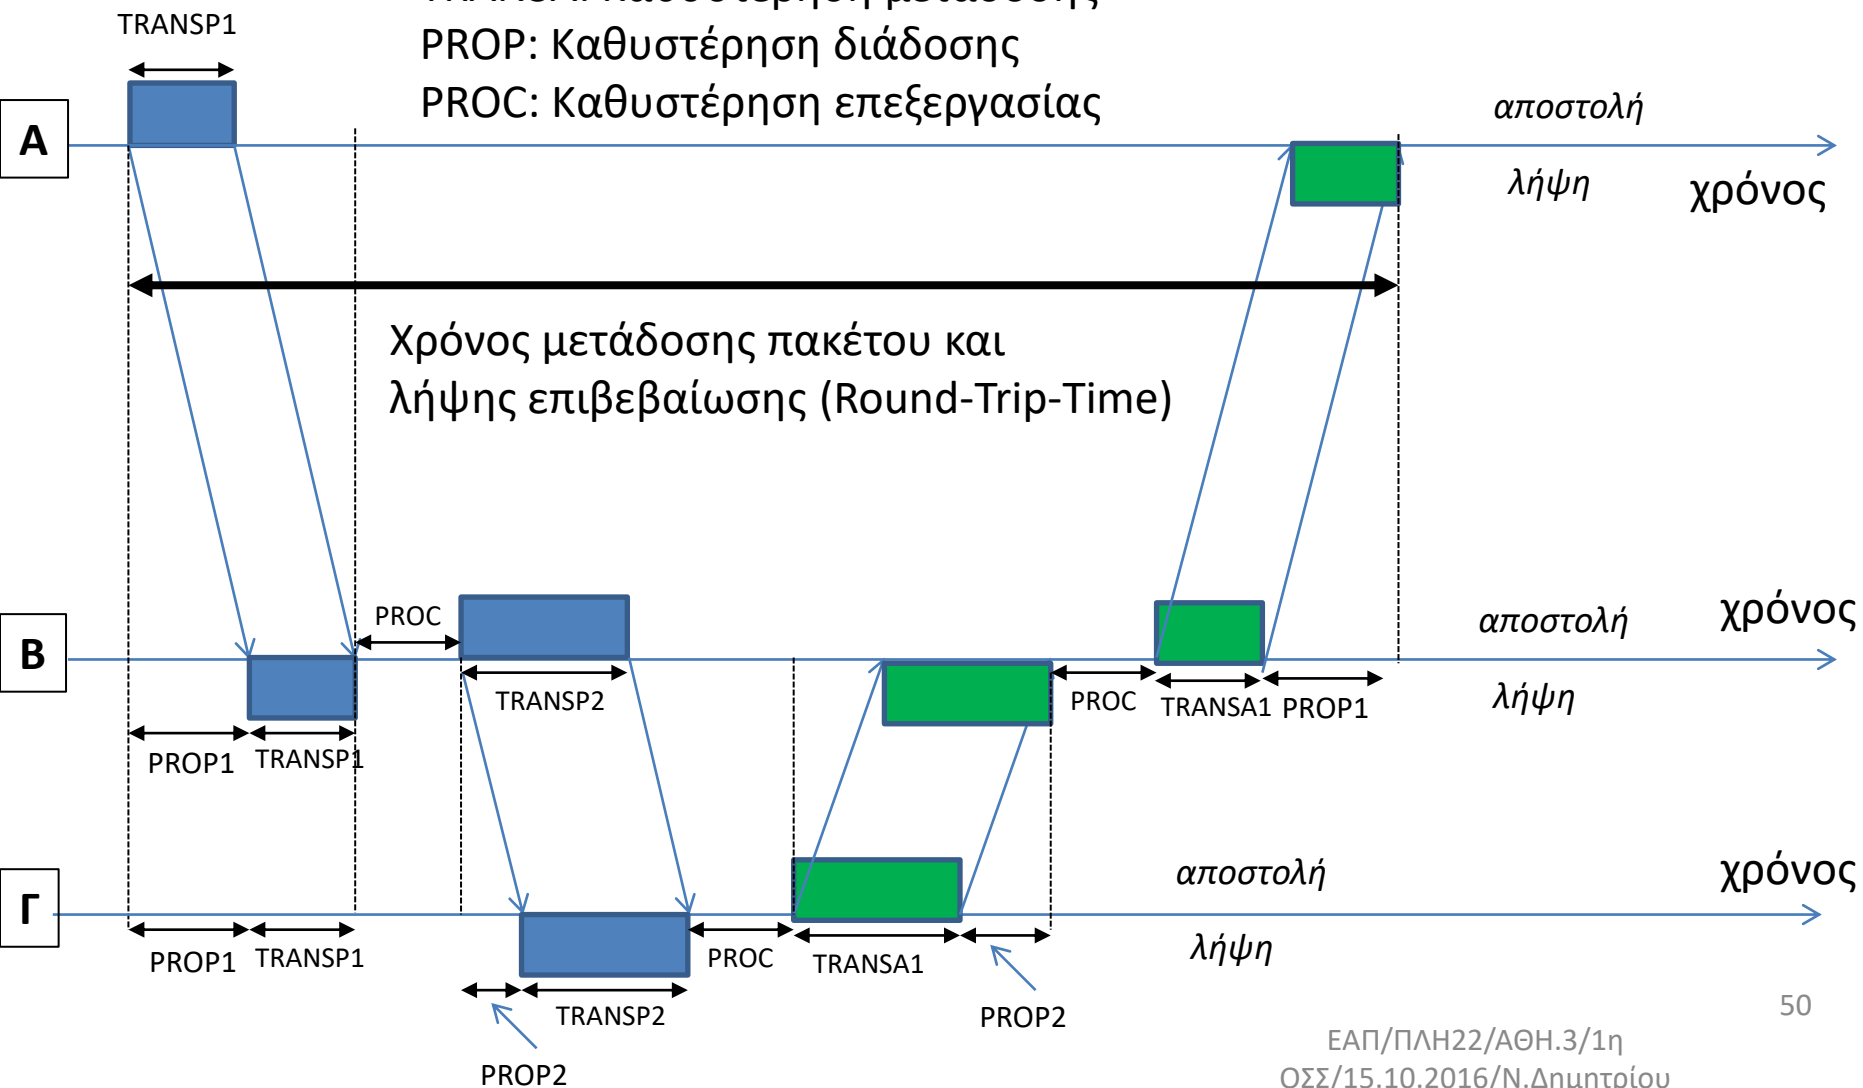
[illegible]
PROP: Καθυστέρηση διάδοσης
PROC: Καθυστέρηση επεξεργασίας

TRANSP1

A

αποστολή

λήψη

χρόνος

Χρόνος μετάδοσης πακέτου και λήψης επιβεβαίωσης (Round-Trip-Time)

B

PROC

TRANSP2

PROC

TRANSA1

PROP1

αποστολή

χρόνος

λήψη

PROP1

TRANSP1

Γ

αποστολή

χρόνος

λήψη

PROP1

TRANSP1

PROC

TRANSA1

TRANSP2

PROP2

PROP2

50

ΕΑΠ/ΠΛΗ22/ΑΘΗ.3/1η
ΟΣΣ/15.10.2016/Ν.Δημητρίου